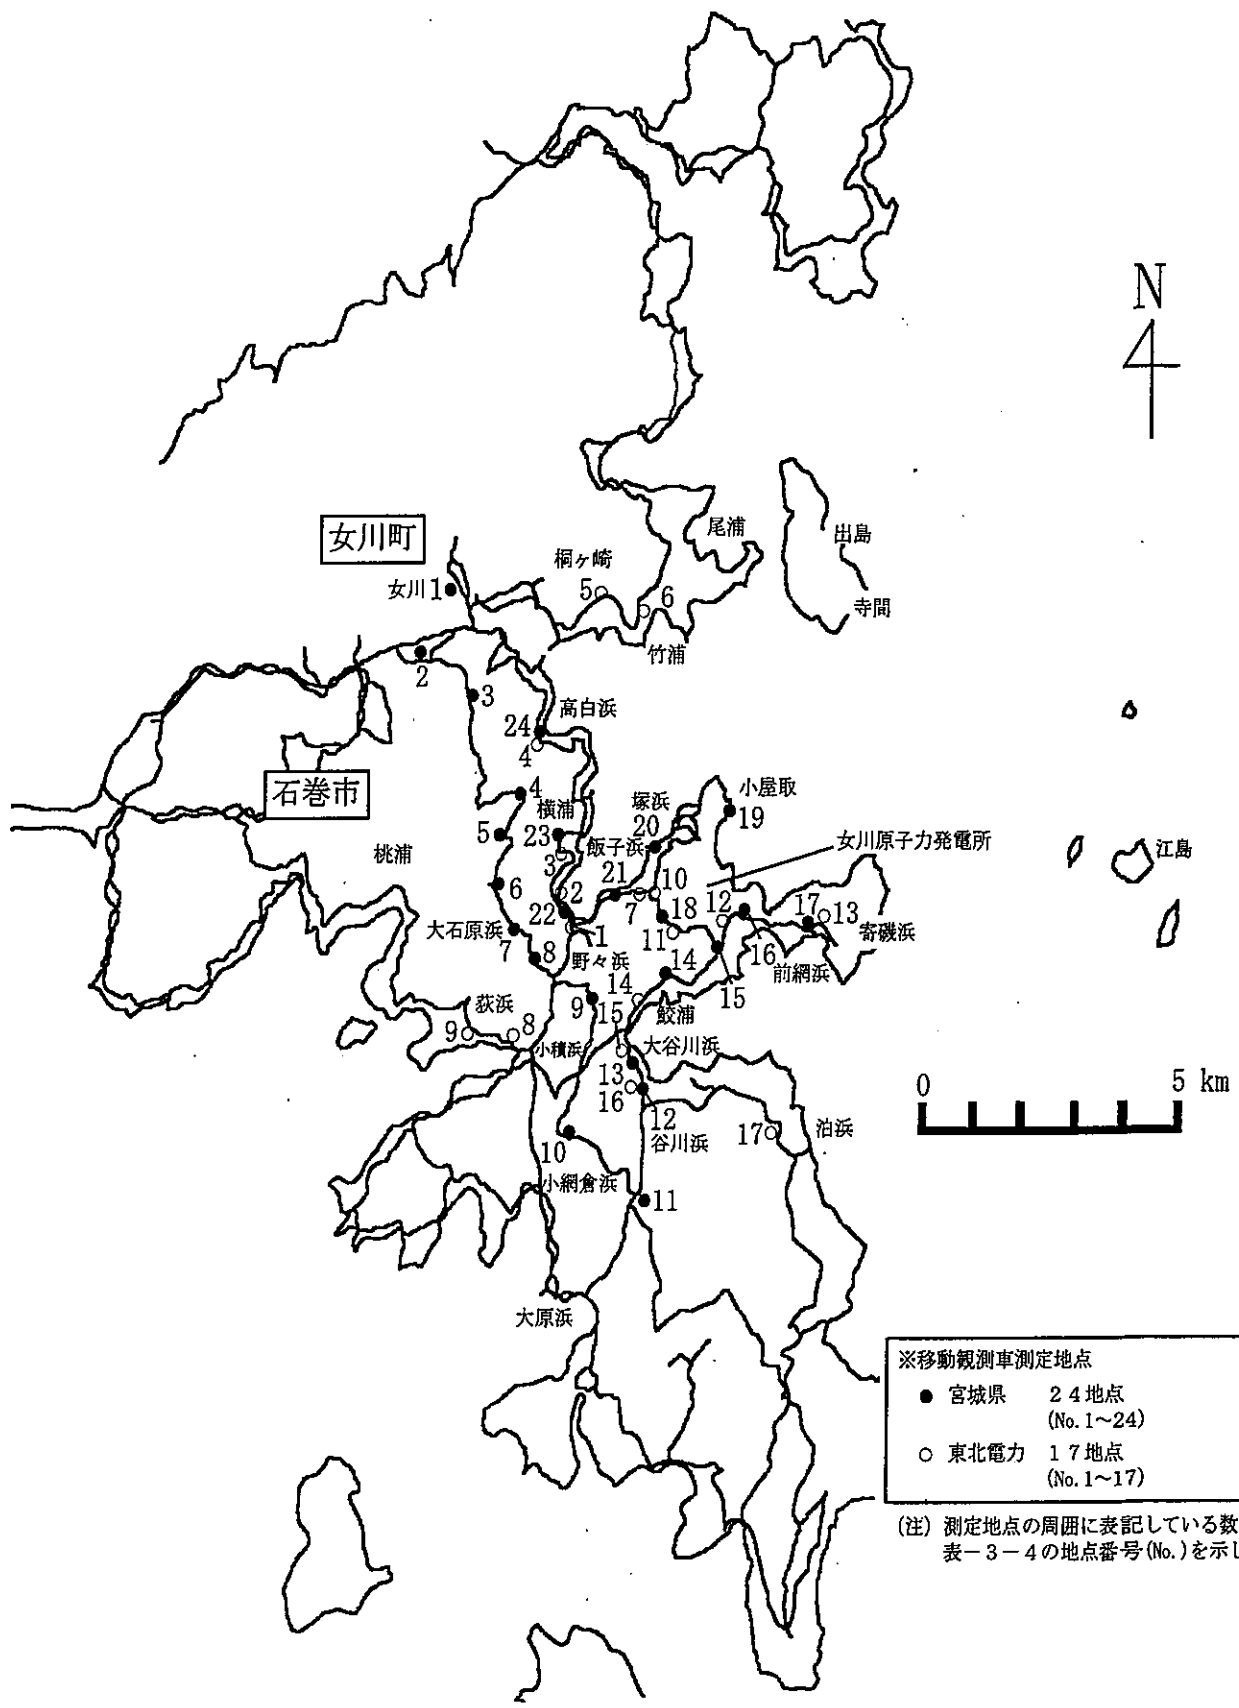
N

女川町

桐ヶ崎

尾浦

出島

女川 1

5

6

寺間

竹浦

2

3

高白浜

24

4

石巻市

4

横浦

塚浜

小屋取

19

5

23

20

飯子浜

女川原子力発電所

江島

桃浦

3

21

10

6

2

7

18

12

17

13

22

寄磯浜

大石原浜

1

11

16

7

8

野々浜

14

前網浜

15

14

荻浜

9

15

鮫浦

9

8

小積浜

大谷川浜

13

0

5 km

16

12

谷川浜

17

泊浜

10

小網倉浜

11

大原浜

※移動観測車測定地点

● 宮城県 24地点 (No. 1~24)

○ 東北電力 17地点 (No. 1~17)

(注) 測定地点の周囲に表記している数 表-3-4の地点番号(No.)を示し